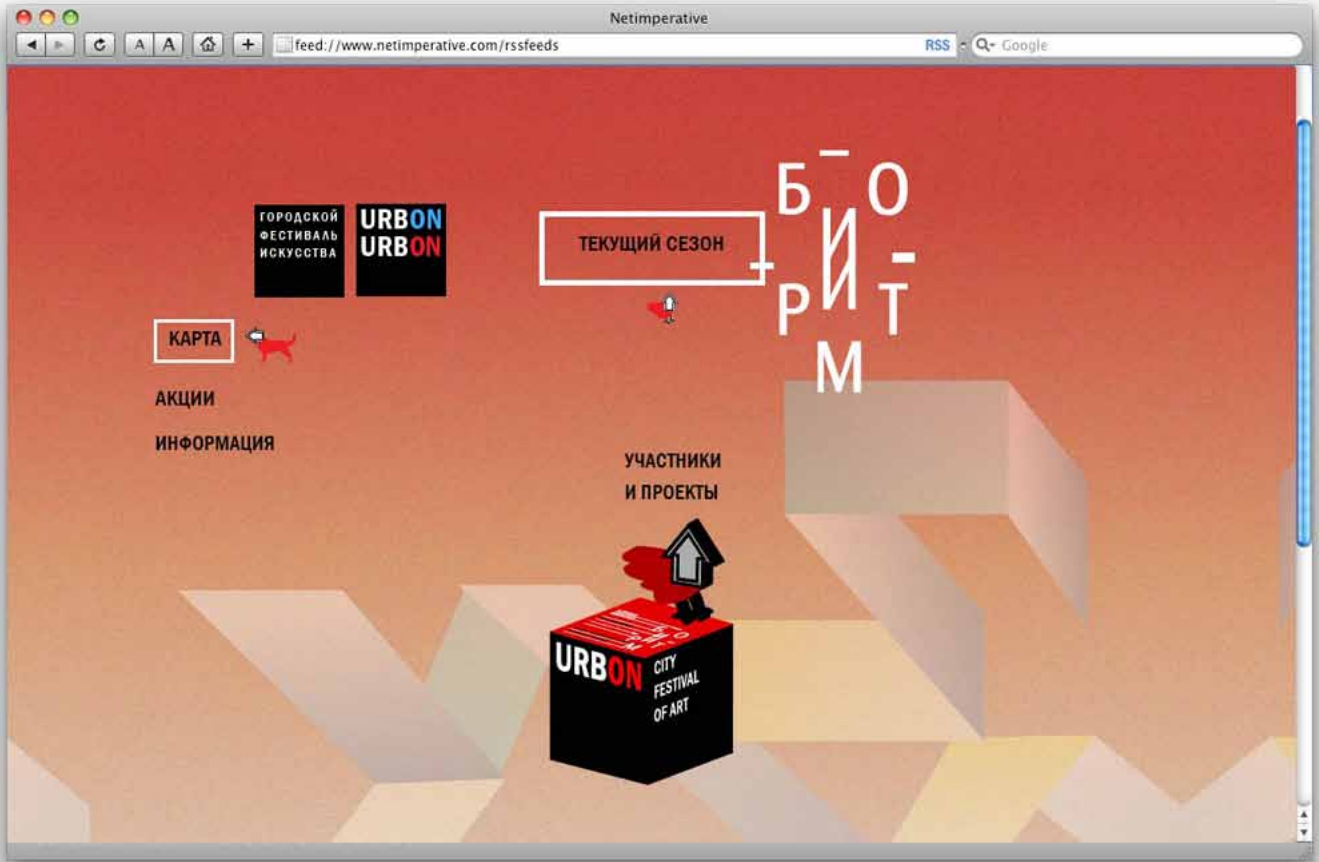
Netimperative

A A

feed://www.netimperative.com/rssfeeds

RSS

Q- Google

ГОРОДСКОЙ ФЕСТИВАЛЬ ИСКУССТВА

URBON URBON

ТЕКУЩИЙ СЕЗОН

Б О И Р Т М

КАРТА

АКЦИИ

ИНФОРМАЦИЯ

УЧАСТНИКИ И ПРОЕКТЫ

URBON CITY FESTIVAL OF ART